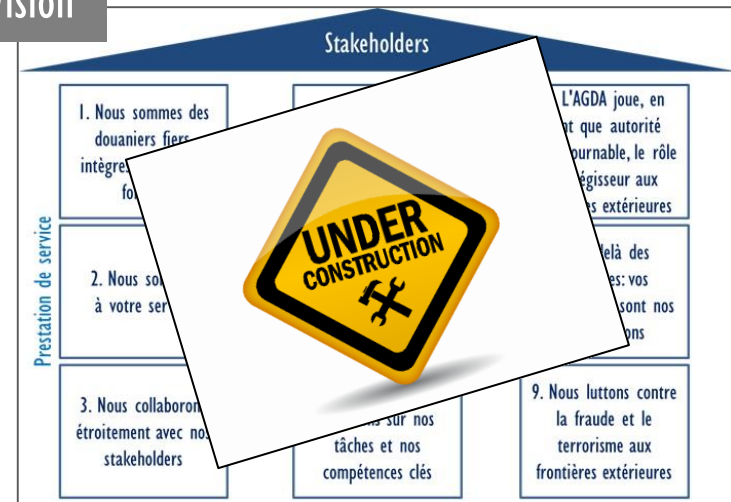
ision

Stakeholders

Prestation de service

1. Nous sommes des douaniers fiers intègres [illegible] fo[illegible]

2. Nous so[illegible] à votre ser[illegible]

3. Nous collaboron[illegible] étroitement avec no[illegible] stakeholders

UNDER CONSTRUCTION

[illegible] L'AGDA joue, en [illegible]nt que autorité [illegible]ournable, le rôle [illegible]égisseur aux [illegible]s extérieures

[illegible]delà des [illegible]es: vos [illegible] sont nos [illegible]ons

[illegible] sur nos tâches et nos compétences clés

9. Nous luttons contre la fraude et le terrorisme aux frontières extérieures